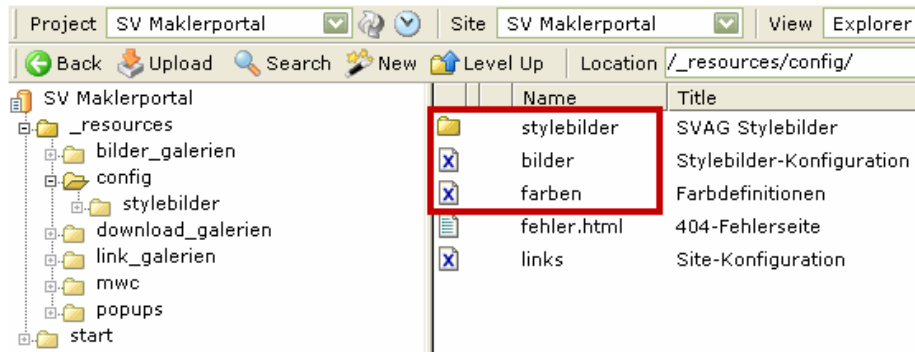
Project SV Maklerportal | Site SV Maklerportal | View Explorer

Back Upload Search New Level Up | Location /_resources/config/

SV Maklerportal
_resources
bilder_galerien
config
stylebilder
download_galerien
link_galerien
mwc
popups
start

| Name | Title |
|---|---|
| stylebilder | SVAG Stylebilder |
| bilder | Stylebilder-Konfiguration |
| farben | Farbdefinitionen |
| fehler.html | 404-Fehlerseite |
| links | Site-Konfiguration |